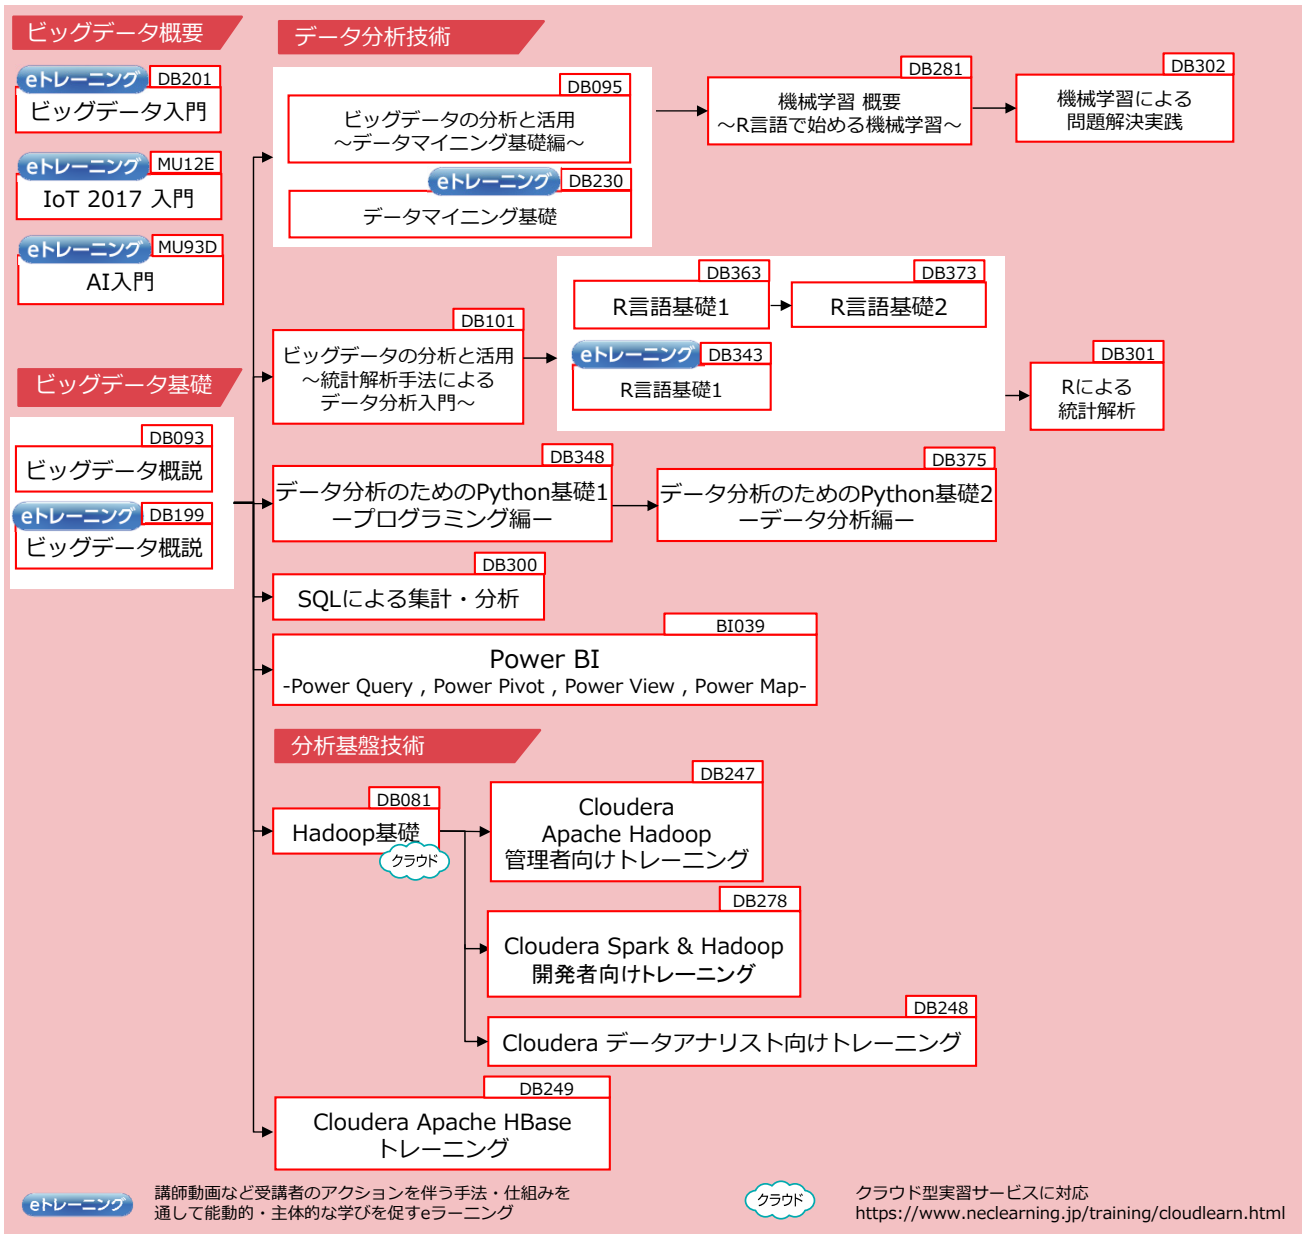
ビッグデータ概要

eトレーニング DB201
ビッグデータ入門

eトレーニング MU12E
IoT 2017 入門

eトレーニング MU93D
AI入門

ビッグデータ基礎

DB093
ビッグデータ概説

eトレーニング DB199
ビッグデータ概説

データ分析技術

DB095
ビッグデータの分析と活用
～データマイニング基礎編～

eトレーニング DB230
データマイニング基礎

DB281
機械学習 概要
～R言語で始める機械学習～

DB302
機械学習による
問題解決実践

DB101
ビッグデータの分析と活用
～統計解析手法による
データ分析入門～

DB363
R言語基礎1

DB373
R言語基礎2

eトレーニング DB343
R言語基礎1

DB301
Rによる
統計解析

DB348
データ分析のためのPython基礎1
ープログラミング編ー

DB375
データ分析のためのPython基礎2
ーデータ分析編ー

DB300
SQLによる集計・分析

BI039
Power BI
-Power Query , Power Pivot , Power View , Power Map-

分析基盤技術

DB081
Hadoop基礎
クラウド

DB247
Cloudera
Apache Hadoop
管理者向けトレーニング

DB278
Cloudera Spark & Hadoop
開発者向けトレーニング

DB248
Cloudera データアナリスト向けトレーニング

DB249
Cloudera Apache HBase
トレーニング

eトレーニング 講師動画など受講者のアクションを伴う手法・仕組みを通して能動的・主体的な学びを促すeラーニング

クラウド クラウド型実習サービスに対応
https://www.neclearning.jp/training/cloudlearn.html